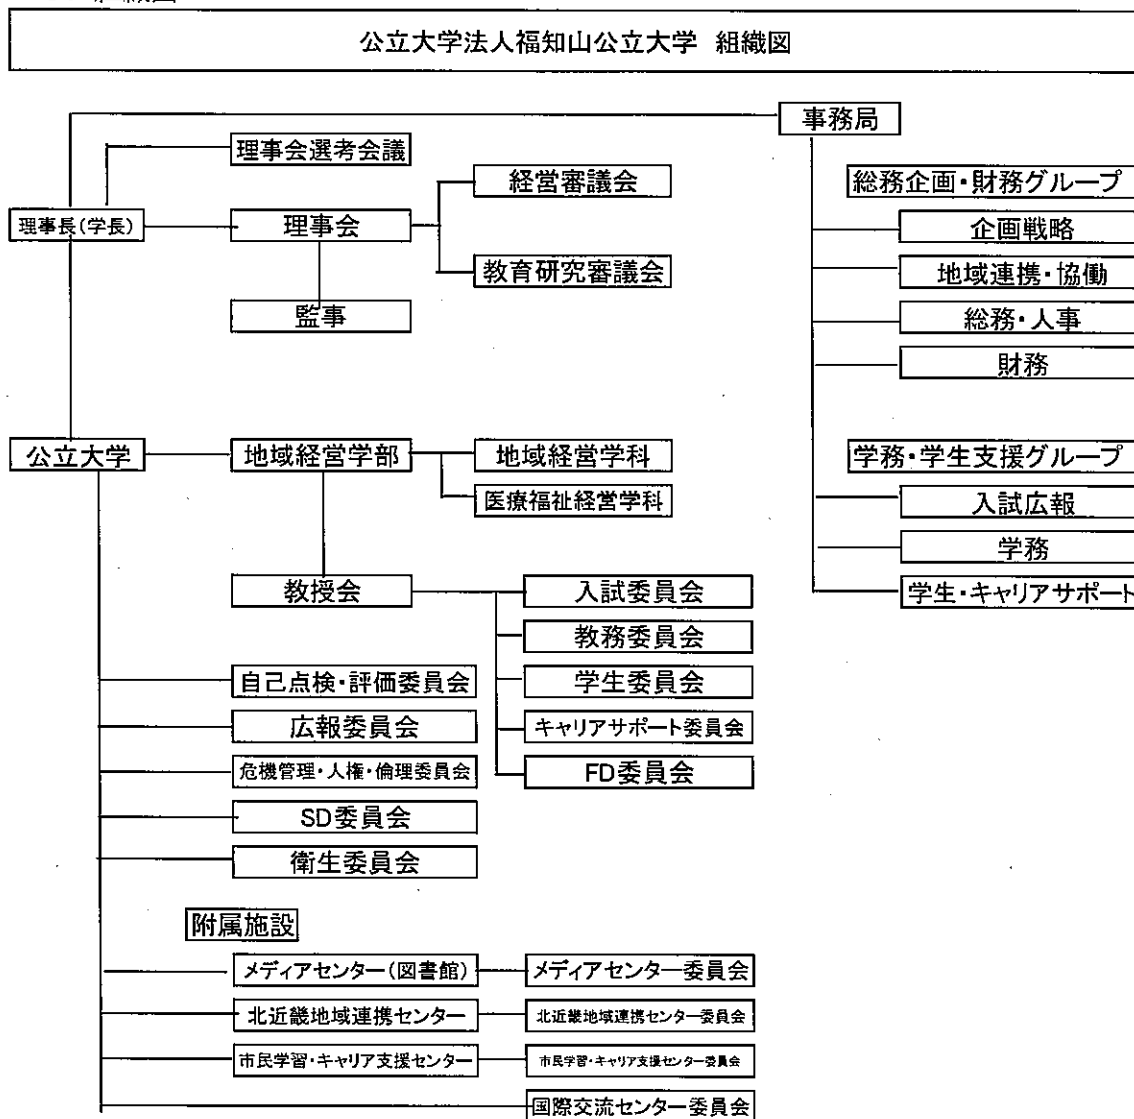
公立大学法人福知山公立大学 組織図

事務局

理事会選考会議

経営審議会

総務企画・財務グループ

理事長(学長)

理事会

企画戦略

教育研究審議会

地域連携・協働

監事

総務・人事

財務

公立大学

地域経営学部

地域経営学科

学務・学生支援グループ

医療福祉経営学科

入試広報

学務

教授会

入試委員会

学生・キャリアサポート

教務委員会

自己点検・評価委員会

学生委員会

広報委員会

キャリアサポート委員会

危機管理・人権・倫理委員会

FD委員会

SD委員会

衛生委員会

附属施設

メディアセンター(図書館)

メディアセンター委員会

北近畿地域連携センター

北近畿地域連携センター委員会

市民学習・キャリア支援センター

市民学習・キャリア支援センター委員会

国際交流センター委員会